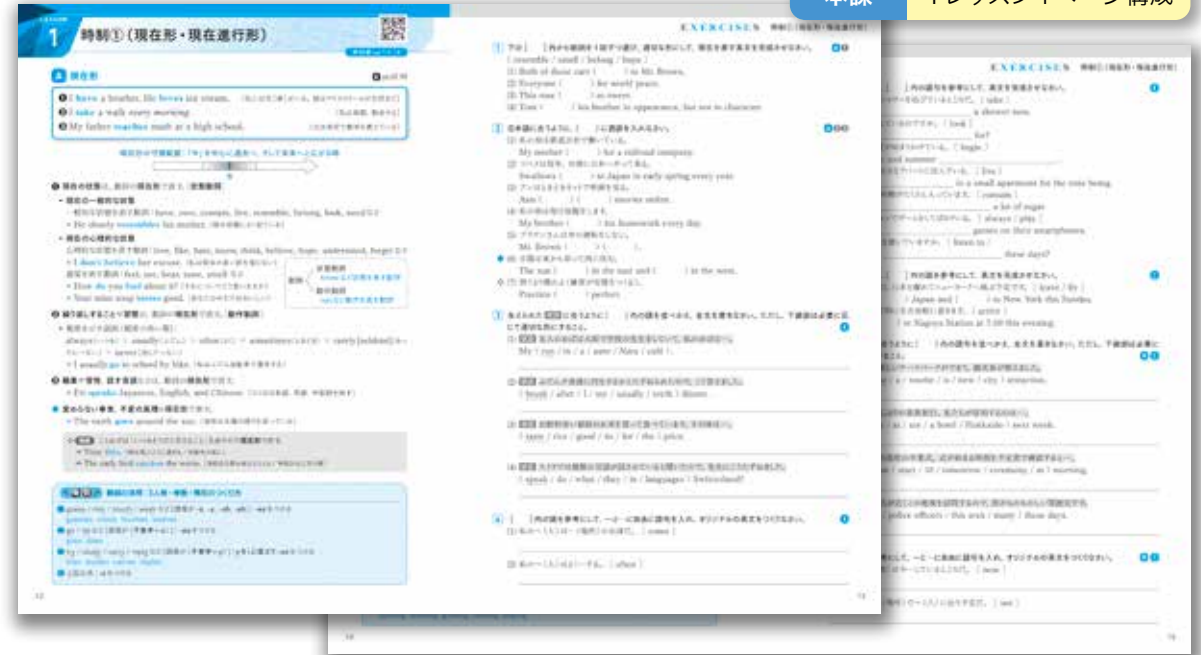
本課　トレジスタイトページ構成

1 時制①（現在形・現在進行形）

A 現在形

❶ I have a brother. He loves ice cream.
❷ I take a walk every morning.
❸ My father teaches math at a high school.

❶ 現在の状態は，動詞の現在形で表す。
❷ 繰り返し行うことや習慣は，動詞の現在形で表す。
❸ 職業や習慣，話す言語なども，動詞の現在形で表す。

EXERCISES 時制①（現在形・現在進行形）

1 下の［ ］内から動詞を1回ずつ選び，適切な形にして，現在を表す英文を完成させなさい。
( resemble / smell / belong / hope )
(1) Both of those cars [ ] to Mr. Brown.
(2) Everyone [ ] for world peace.
(3) This rose [ ] so sweet.
(4) Tom [ ] his brother in appearance, but not in character.

2 日本語に合うように，[ ]に適語を入れなさい。
(1) My mother [ ] for a railroad company.
(2) Swallows [ ] to Japan in early spring every year.
(3) Ann [ ] [ ] smoke seldom.
(4) My brother [ ] his homework every day.
(5) Mr. Brown [ ] [ ].
(6) The sun [ ] in the east and [ ] in the west.
(7) Practice [ ] perfect.

3 各文の日本語に合うように，[ ]内の語を並べかえ，全文を書きなさい。
(1) My / eye / is / a / now / Nara / call
(2) brush / after / I / my / usually / teeth / dinner
(3) taste / rice / good / do / for / the / price
(4) speak / do / what / they / in / languages / Switzerland

4 [ ]内の語を参考にして，一と一に自由に語句を入れ，オリジナルの英文をつくりなさい。

EXERCISES 時制①（現在形・現在進行形）